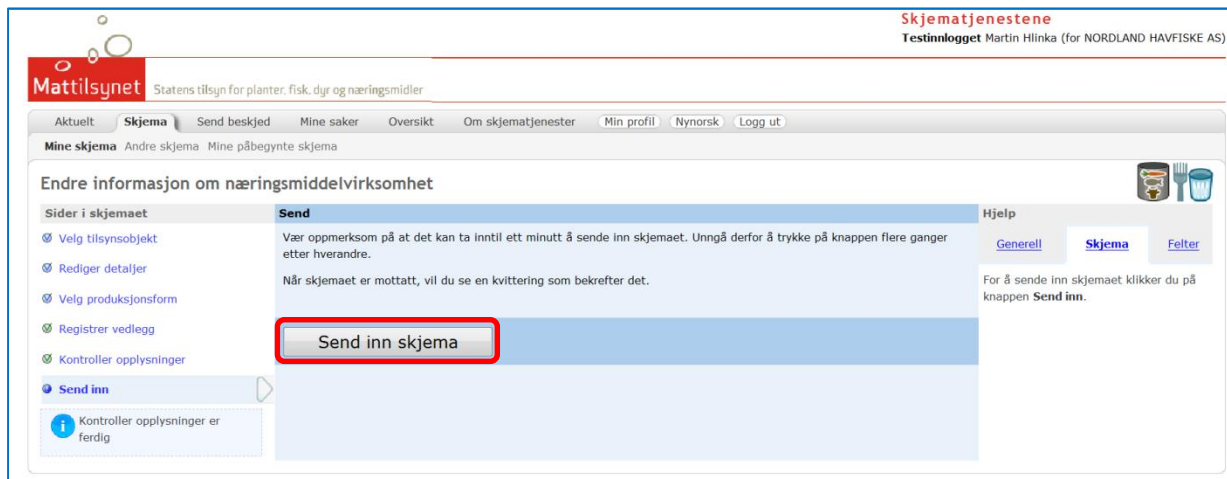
Skjematjenestene
Testinnlogget Martin Hlinka (for NORDLAND HAVFISKE AS)

Mattilsynet Statens tilsyn for planter, fisk, dyr og næringsmidler

Aktuelt Skjema Send beskjed Mine saker Oversikt Om skjematjenester Min profil Nynorsk Logg ut

Mine skjema Andre skjema Mine påbegynte skjema

Endre informasjon om næringsmiddelvirksomhet

Sider i skjemaet

Velg tilsynsobjekt
Rediger detaljer
Velg produksjonsform
Registrer vedlegg
Kontroller opplysninger
Send inn

Kontroller opplysninger er ferdig

Send

Vær oppmerksom på at det kan ta inntil ett minutt å sende inn skjemaet. Unngå derfor å trykke på knappen flere ganger etter hverandre.

Når skjemaet er mottatt, vil du se en kvittering som bekrefter det.

Send inn skjema

Hjelp

Generell Skjema Felter

For å sende inn skjemaet klikker du på knappen Send inn.